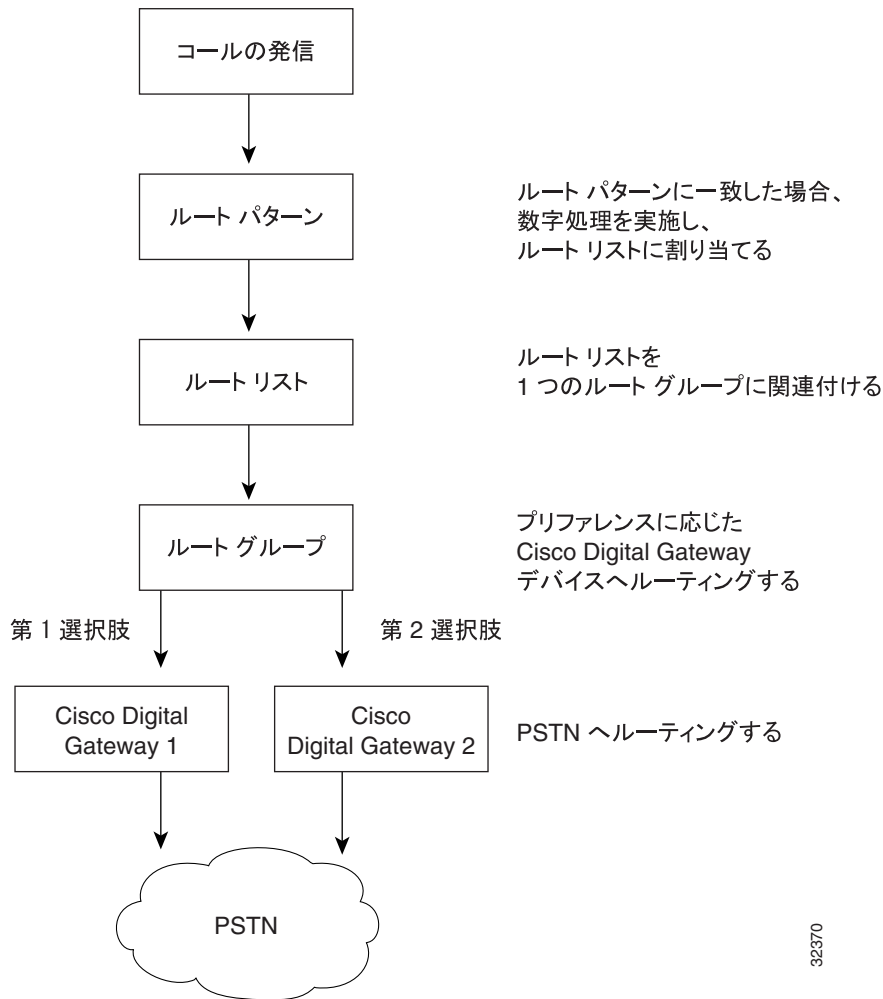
コールの発信

ルート パターン

ルート パターンに一致した場合、
数字処理を実施し、
ルート リストに割り当てる

ルート リスト

ルート リストを
1 つのルート グループに関連付ける

ルート グループ

プリファレンスに応じた
Cisco Digital Gateway
デバイスへルーティングする

第 1 選択肢

第 2 選択肢

Cisco Digital Gateway 1

Cisco Digital Gateway 2

PSTN へルーティングする

PSTN

32370